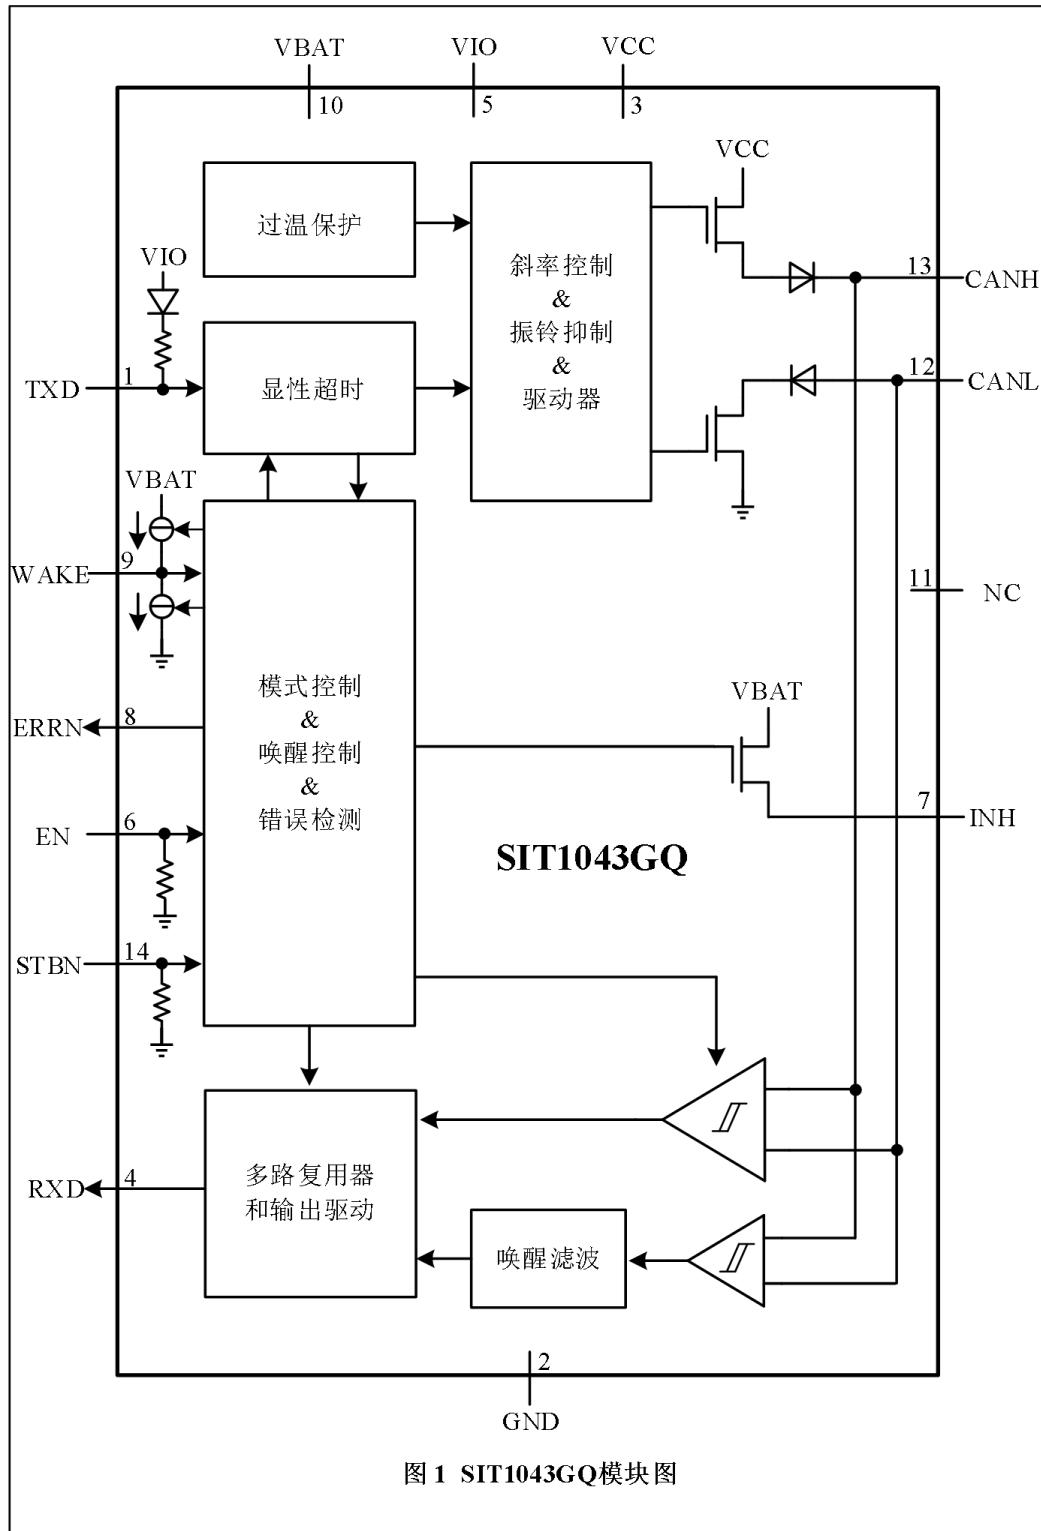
VBAT
10
VIO
5
VCC
3

过温保护

斜率控制
&
振铃抑制
&
驱动器

VCC

13
CANH

VIO

TXD
1

显性超时

12
CANL

VBAT

WAKE
9

11
NC

模式控制
&
唤醒控制
&
错误检测

VBAT

ERRN
8

7
INH

EN
6

SIT1043GQ

STBN
14

RXD
4

多路复用器
和输出驱动

唤醒滤波

2
GND

图 1 SIT1043GQ模块图